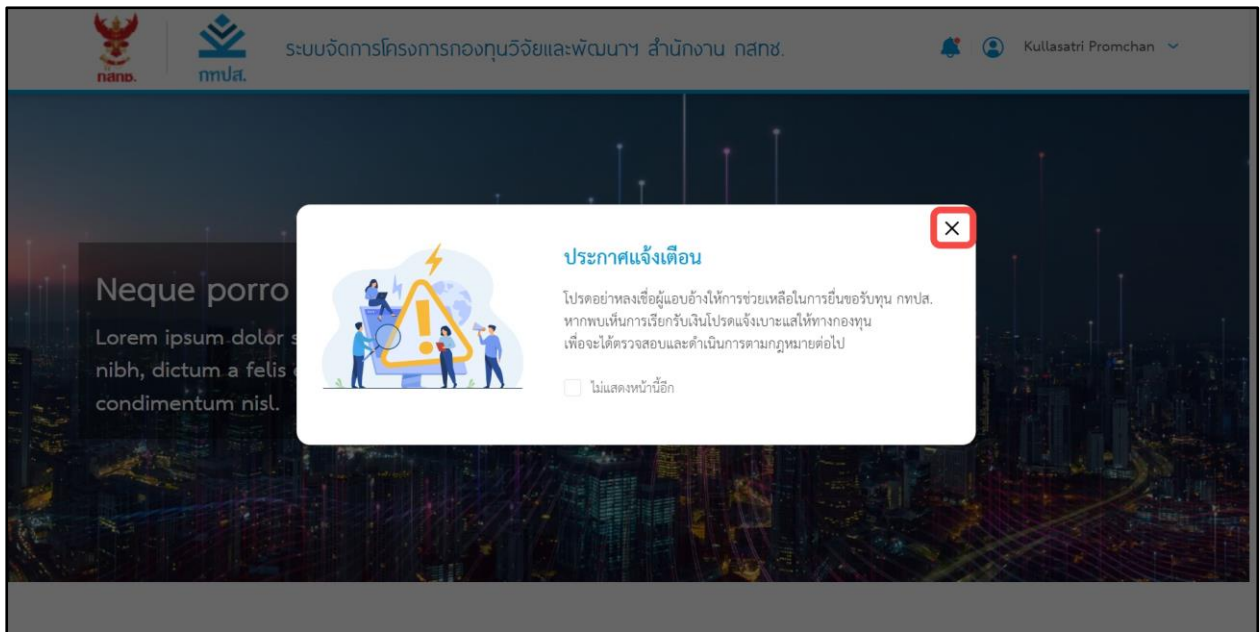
กสทช. กทปส. ระบบจัดการโครงการกองทุนวิจัยและพัฒนาฯ สำนักงาน กสทช.

Kullasatri Promchan

Neque porro

Lorem ipsum dolor s nibh, dictum a felis condimentum nisl.

×

ประกาศแจ้งเตือน

โปรดอย่าหลงเชื่อผู้แอบอ้างให้การช่วยเหลือในการยื่นขอรับทุน กทปส. หากพบเห็นการเรียกรับเงินโปรดแจ้งเบาะแสให้ทางกองทุน เพื่อจะได้ตรวจสอบและดำเนินการตามกฎหมายต่อไป

ไม่แสดงหน้านี้อีก